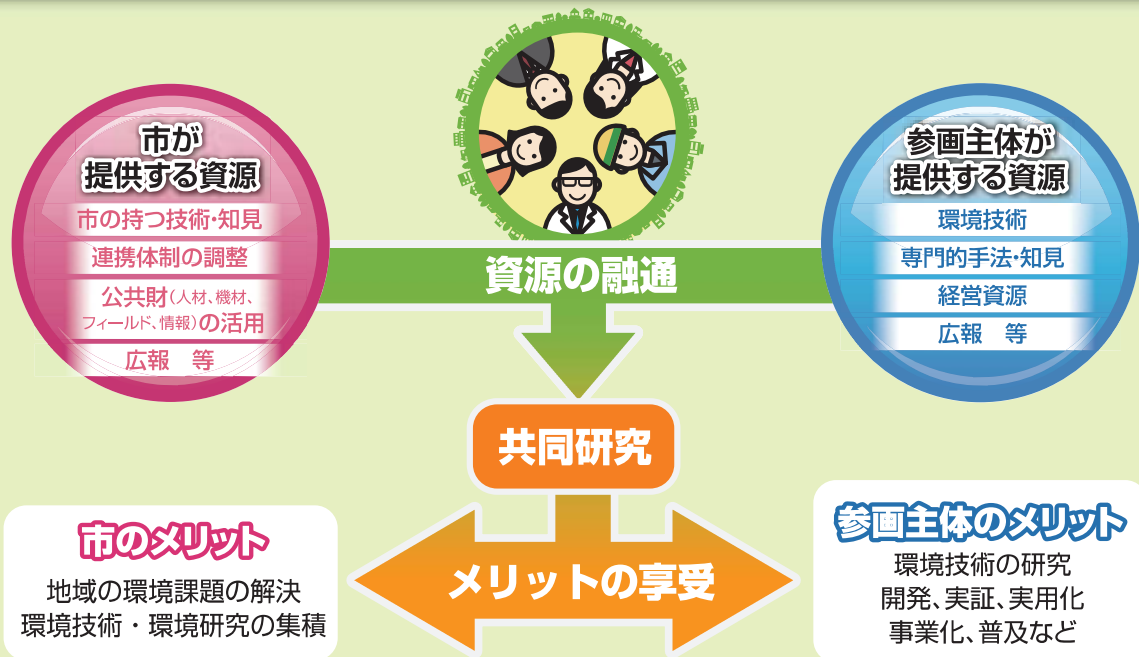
市が
提供する資源

市の持つ技術･知見

連携体制の調整

公共財（人材、機材、フィールド、情報）の活用

広報　等

参画主体が
提供する資源

環境技術

専門的手法･知見

経営資源

広報　等

資源の融通

共同研究

市のメリット

地域の環境課題の解決
環境技術・環境研究の集積

メリットの享受

参画主体のメリット

環境技術の研究
開発、実証、実用化
事業化、普及など